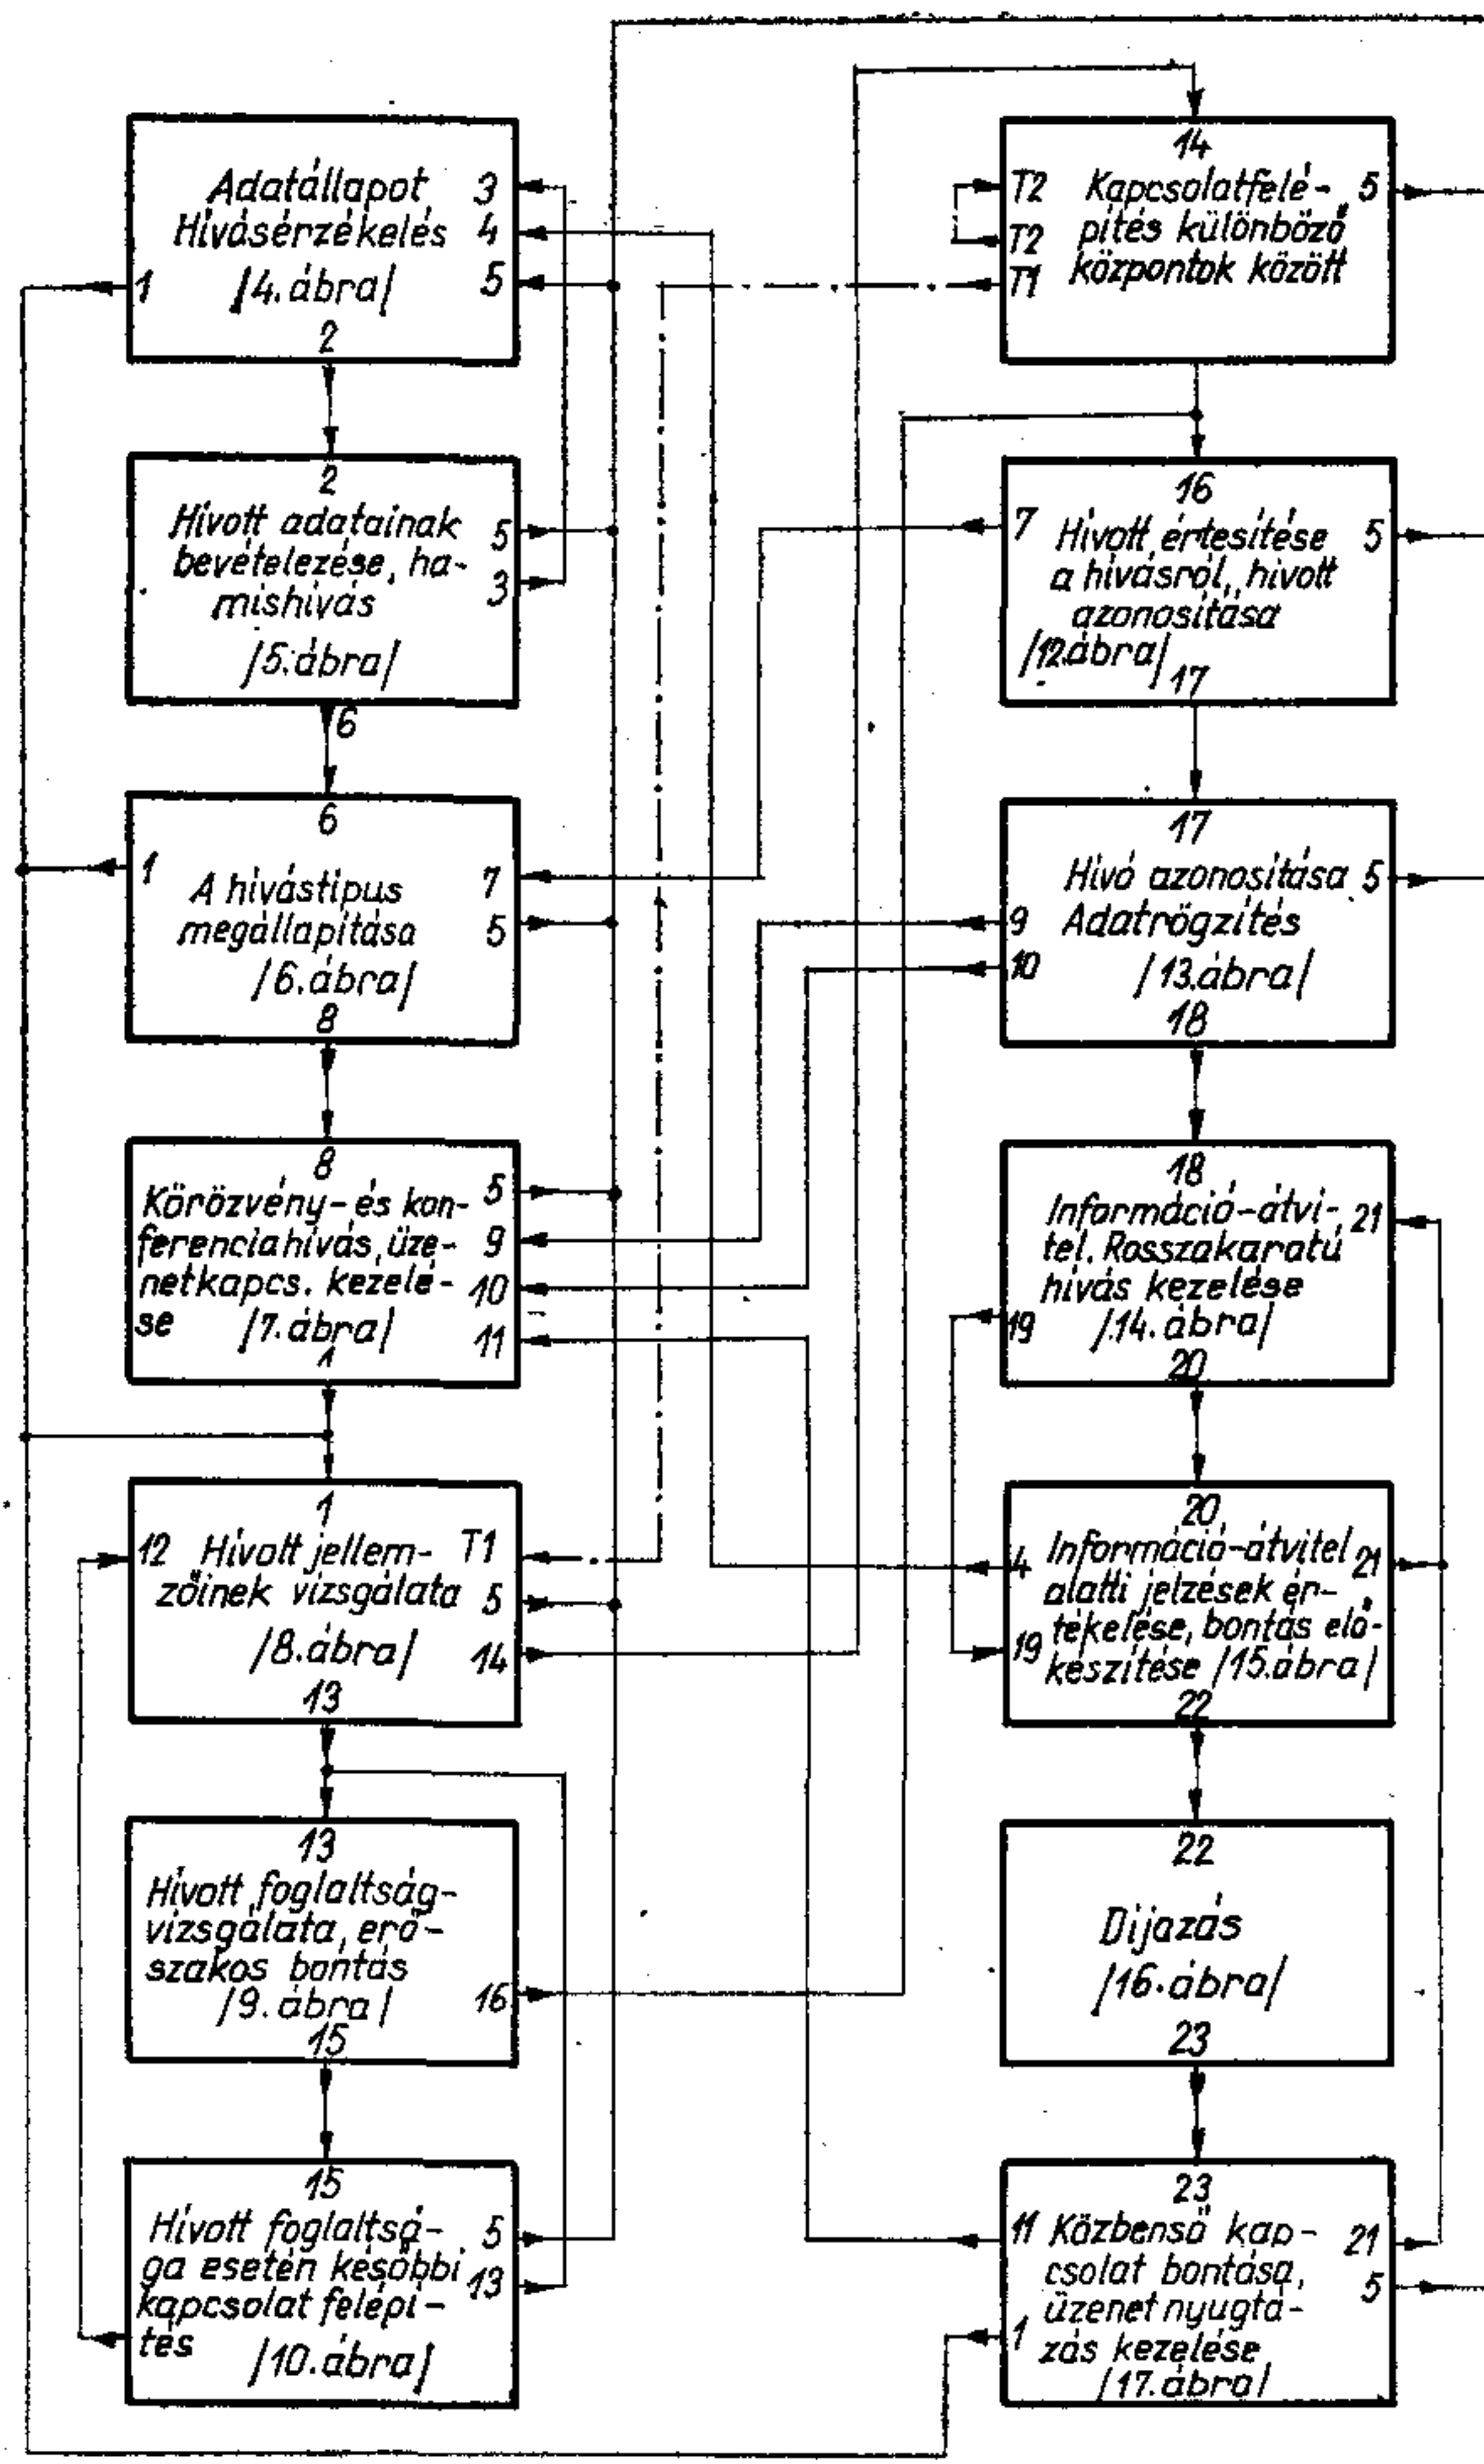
Adatállapot Hívásérzékelés /4. ábra/
3
4
5
1
2

2
Hívott adatainak bevételezése, hamishívás /5. ábra/
5
3
6

6
A hívástipus megállapitása /6. ábra/
1
7
5
8

8
Körözvény- és konferenciahívás, üzenetkapcs. kezelése /7. ábra/
5
9
10
11
1

1
Hívott jellemzőinek vizsgálata /8. ábra/
12
T1
5
14
13

13
Hívott foglaltságvizsgálata, erőszakos bontás /9. ábra/
16
15

15
Hívott foglaltsága esetén későbbi kapcsolat felépítés /10. ábra/
5
13

14
Kapcsolatfelépítés különböző központok között
T2
T2
T1
5

16
Hívott értesítése a hívásról, hívott azonositása /12. ábra/
7
5
17

17
Hívó azonositása Adatrögzités /13. ábra/
9
10
5
18

18
Információ-átvitel. Rosszakaratú hívás kezelése /14. ábra/
21
19
20

20
Információ-átvitel alatti jelzések értékelése, bontás előkészítése /15. ábra/
4
19
21
22

22
Dijazás /16. ábra/
23

23
Közbenső kapcsolat bontása, üzenet nyugtázás kezelése /17. ábra/
11
1
21
5